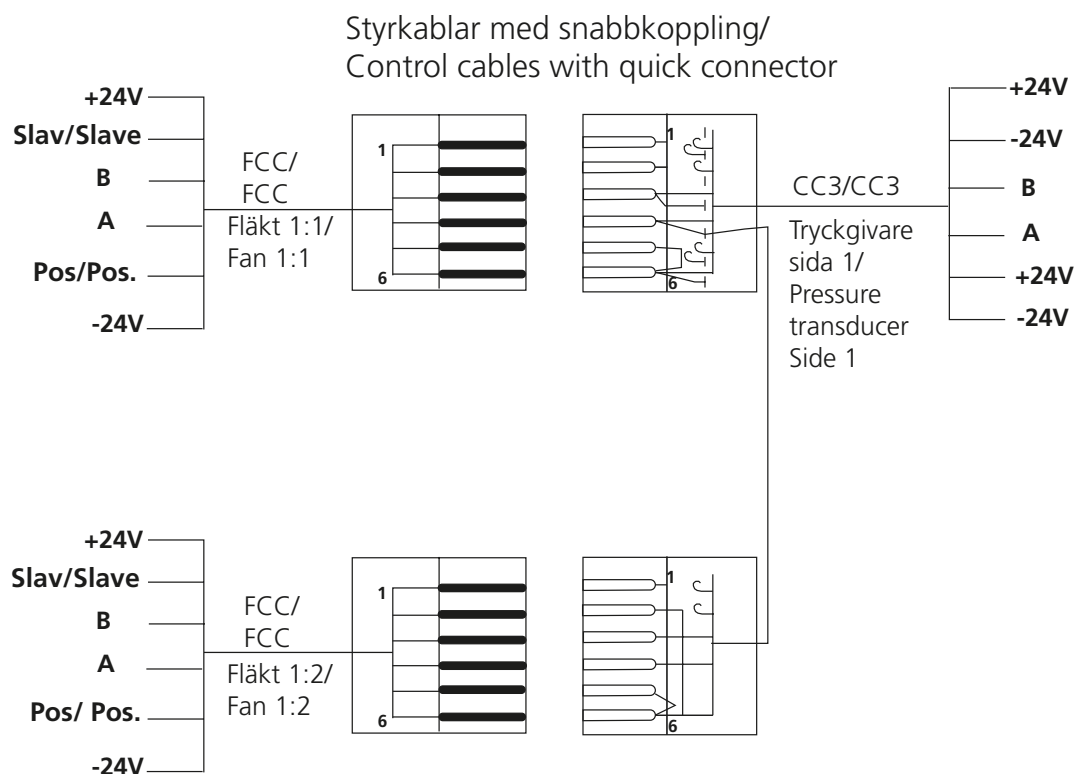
Styrkablar med snabbkoppling/
Control cables with quick connector

+24V
Slav/Slave
B
A
Pos/Pos.
-24V

FCC/
FCC
Fläkt 1:1/
Fan 1:1

1
6

1
6

CC3/CC3

Tryckgivare
sida 1/
Pressure
transducer
Side 1

+24V
-24V
B
A
+24V
-24V

+24V
Slav/Slave
B
A
Pos/ Pos.
-24V

FCC/
FCC
Fläkt 1:2/
Fan 1:2

1
6

1
6